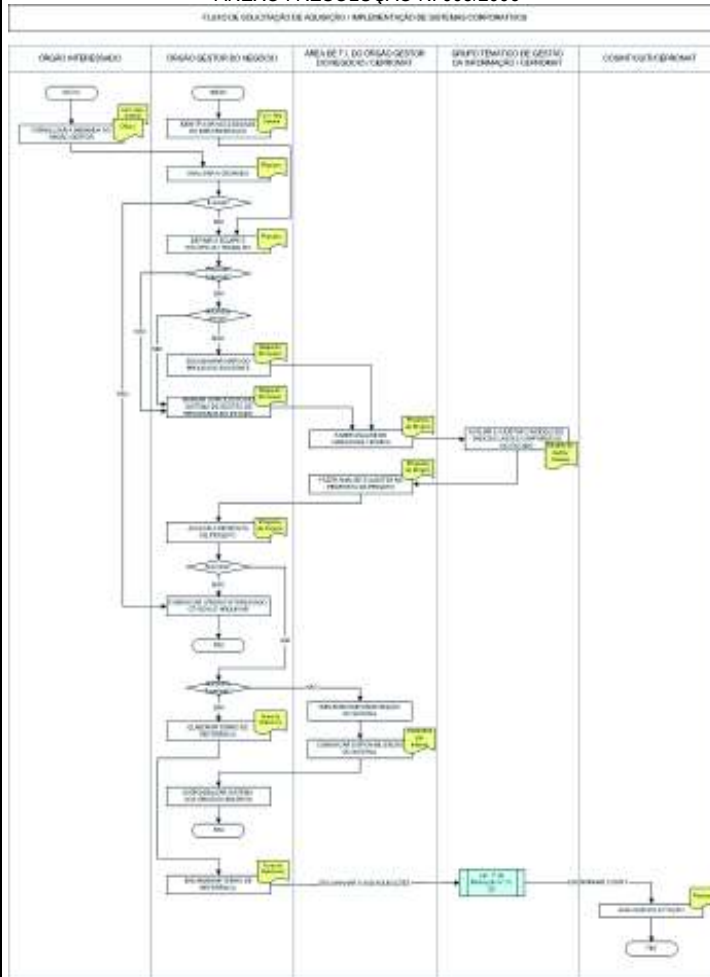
ANEXO I RESOLUÇÃO N. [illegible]

FLUXO DE SOLICITAÇÃO DE AQUISIÇÃO / IMPLEMENTAÇÃO DE SISTEMAS CORPORATIVOS

| ÓRGÃO INTERESSADO | ÓRGÃO GESTOR DO NEGÓCIO | ÁREA DE T.I. DO ÓRGÃO GESTOR DO NEGÓCIO / CEPRONAT | GRUPO TEMÁTICO DE GESTÃO DA INFORMAÇÃO / CEPRONAT | COMITÊ GESTOR CEPRONAT |
|---|---|---|---|---|

INÍCIO

INÍCIO

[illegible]

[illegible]

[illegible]

NÃO

SIM

NÃO

SIM

NÃO

SIM

NÃO

SIM

NÃO

SIM

FIM

FIM

FIM